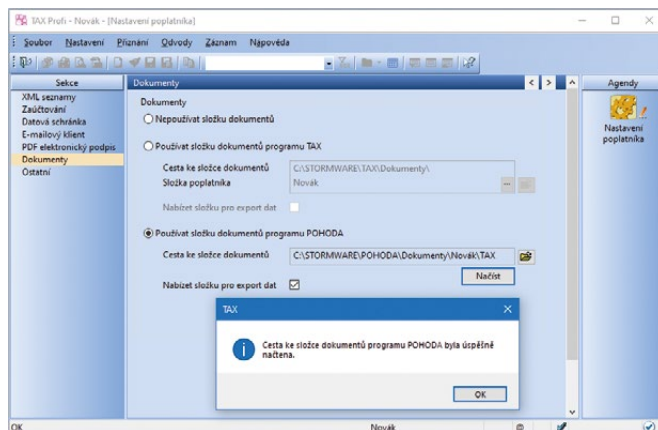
TAX Profi - Novák - [Nastavení poplatníka]

Soubor Nastavení Přiznání Odvody Záznam Nápověda

Sekce
XML seznamy
Zaúčtování
Datová schránka
E-mailový klient
PDF elektronický podpis
Dokumenty
Ostatní

Dokumenty

Dokumenty
Nepoužívat složku dokumentů
Používat složku dokumentů programu TAX
Cesta ke složce dokumentů C:\STORMWARE\TAX\Dokumenty\
Složka poplatníka Novák
Nabízet složku pro export dat
Používat složku dokumentů programu POHODA
Cesta ke složce dokumentů C:\STORMWARE\POHODA\Dokumenty\Novák\TAX
Načíst
Nabízet složku pro export dat

TAX
Cesta ke složce dokumentů programu POHODA byla úspěšně načtena.
OK

Agendy
Nastavení poplatníka

OK
Novák